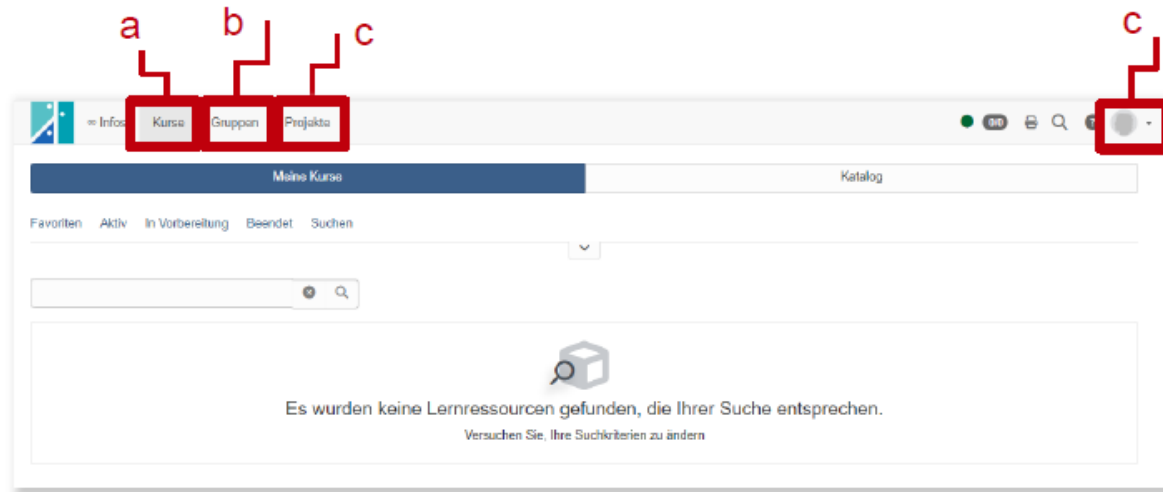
a b c c

∞ Infos Kurse Gruppen Projekte

0/0

Meine Kurse | Katalog

Favoriten Aktiv In Vorbereitung Beendet Suchen

Es wurden keine Lernressourcen gefunden, die Ihrer Suche entsprechen.

Versuchen Sie, Ihre Suchkriterien zu ändern